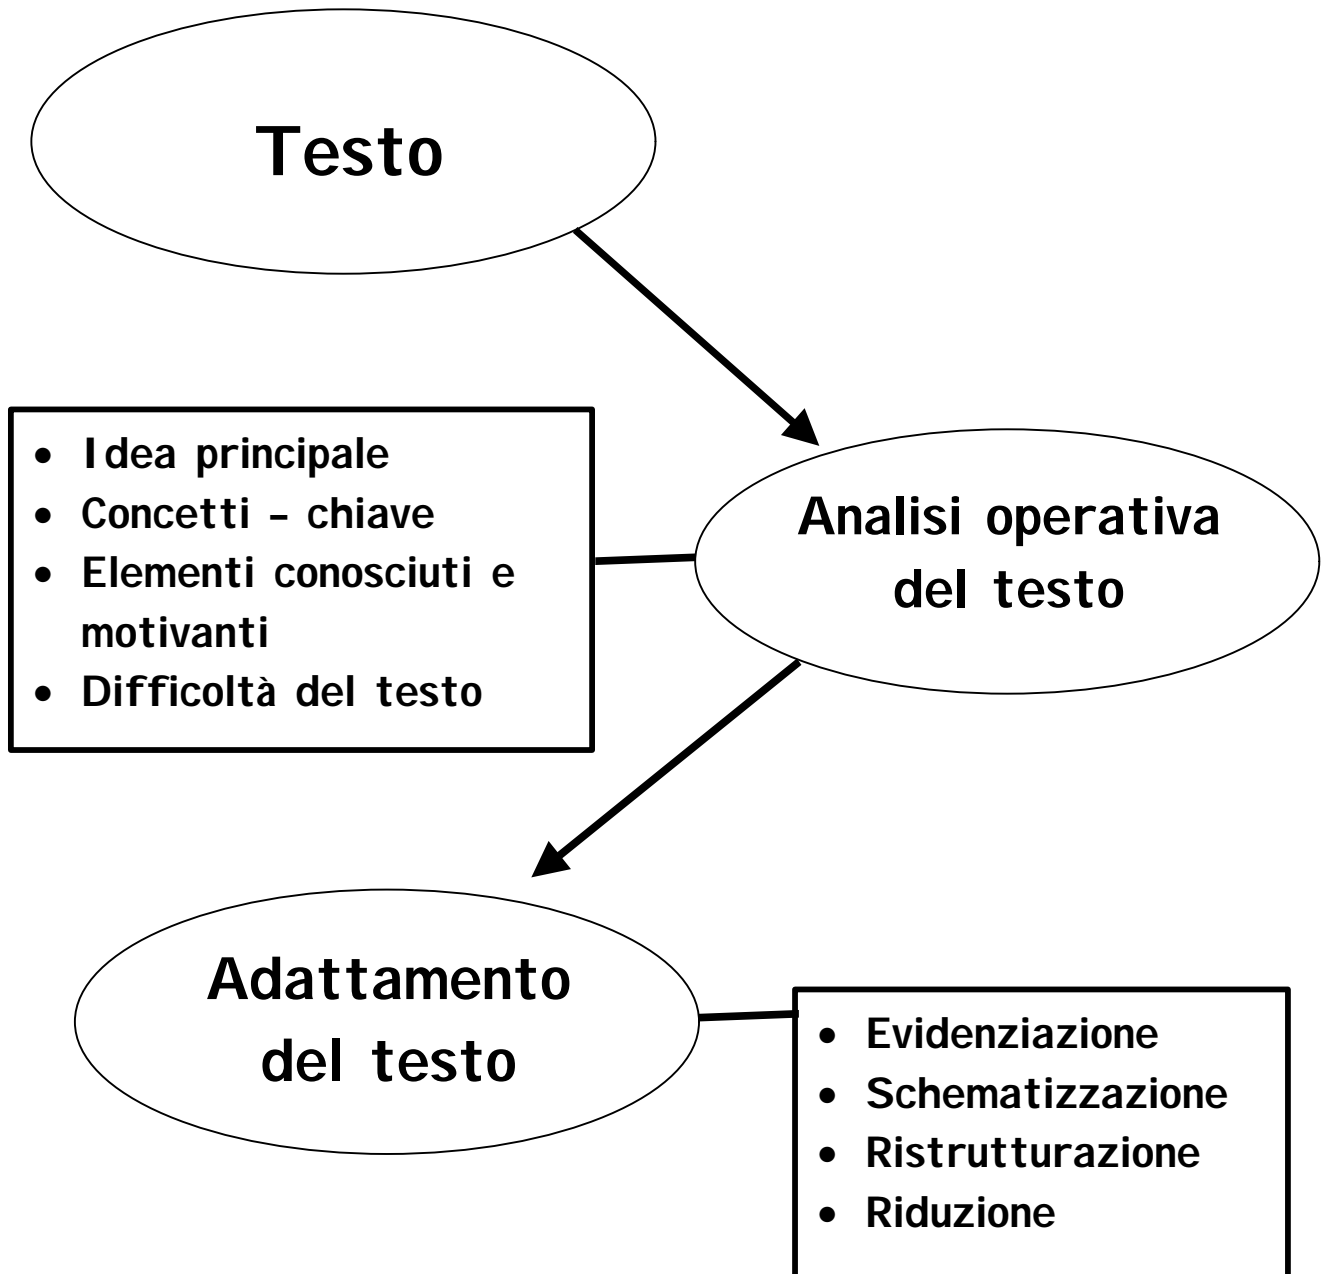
Testo

- Idea principale
- Concetti – chiave
- Elementi conosciuti e motivanti
- Difficoltà del testo

Analisi operativa del testo

Adattamento del testo

- Evidenziazione
- Schematizzazione
- Ristrutturazione
- Riduzione